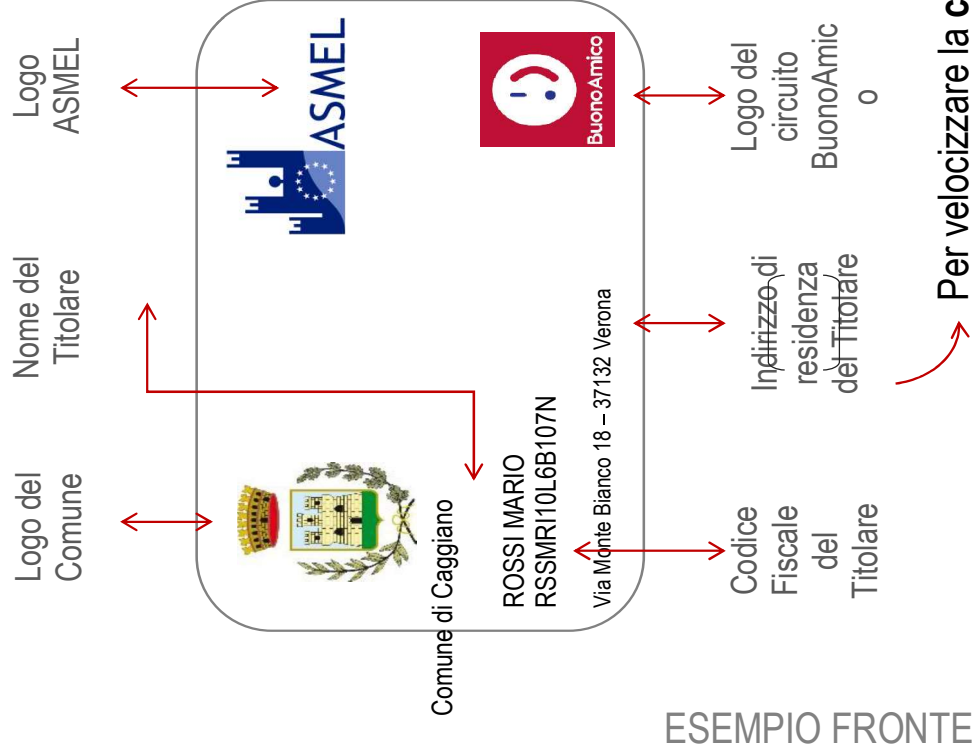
Logo ASMEL

ASMEL

BuonoAmico

Logo del circuito BuonoAmico

Per velocizzare la c

Nome del Titolare

Indirizzo di residenza del Titolare

Logo del Comune

Comune di Caggiano

ROSSI MARIO
RSSMRI10L6B107N

Via Monte Bianco 18 – 37132 Verona

Codice Fiscale del Titolare

ESEMPIO FRONTE